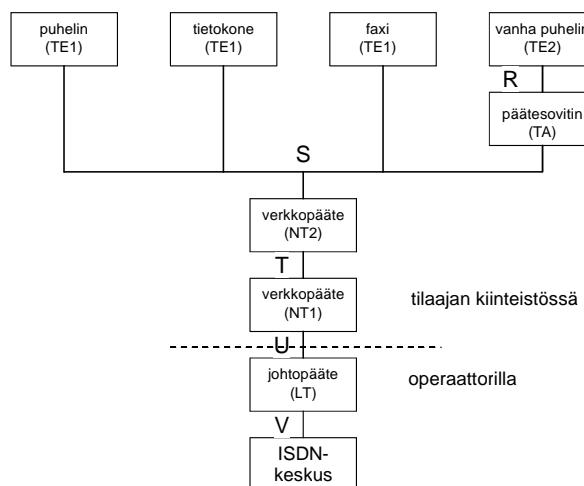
puhelin
(TE1)

tietokone
(TE1)

faxi
(TE1)

vanha puhelin
(TE2)

R

päätesovitin
(TA)

S

verkkopääte
(NT2)

T

verkkopääte
(NT1)

tilaajan kiinteistössä

U

johtopääte
(LT)

operaattorilla

V

ISDN-keskus